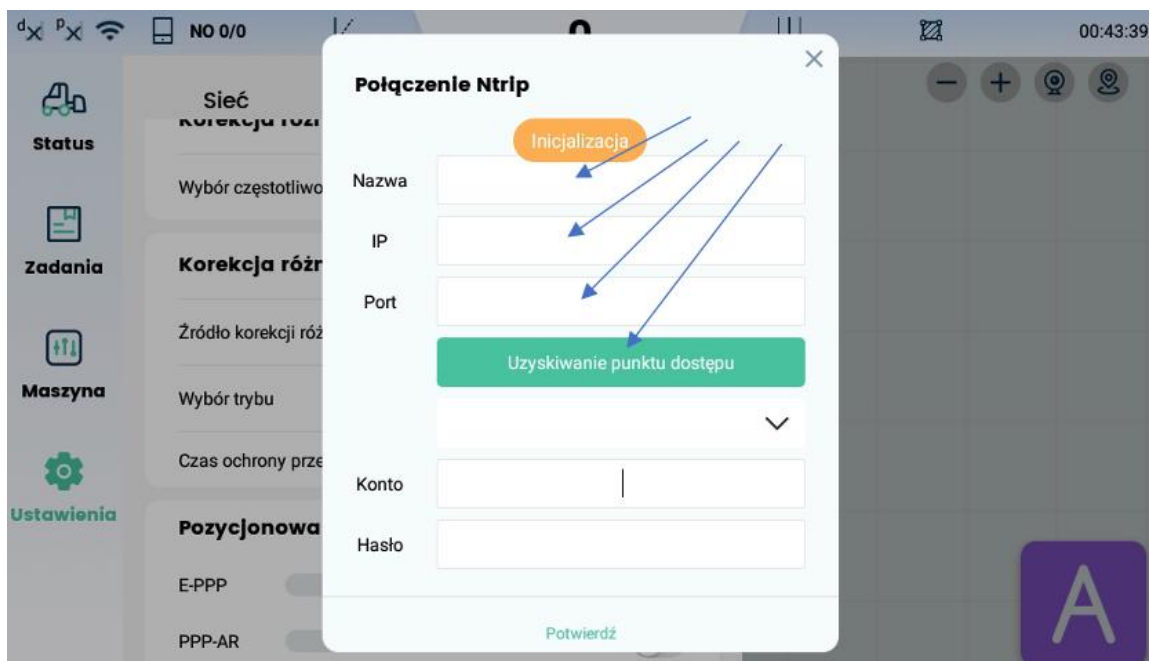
NO 0/0

0

00:43:39

Status

Zadania

Maszyna

Ustawienia

Sieć

Korekcja różn

Wybór częstotliwo

Korekcja różn

Źródło korekcji róż

Wybór trybu

Czas ochrony prze

Pozycjonowa

E-PPP

PPP-AR

Połączenie Ntrip

Inicjalizacja

Nazwa

IP

Port

Uzyskiwanie punktu dostępu

Konto

Hasło

Potwierdź

A